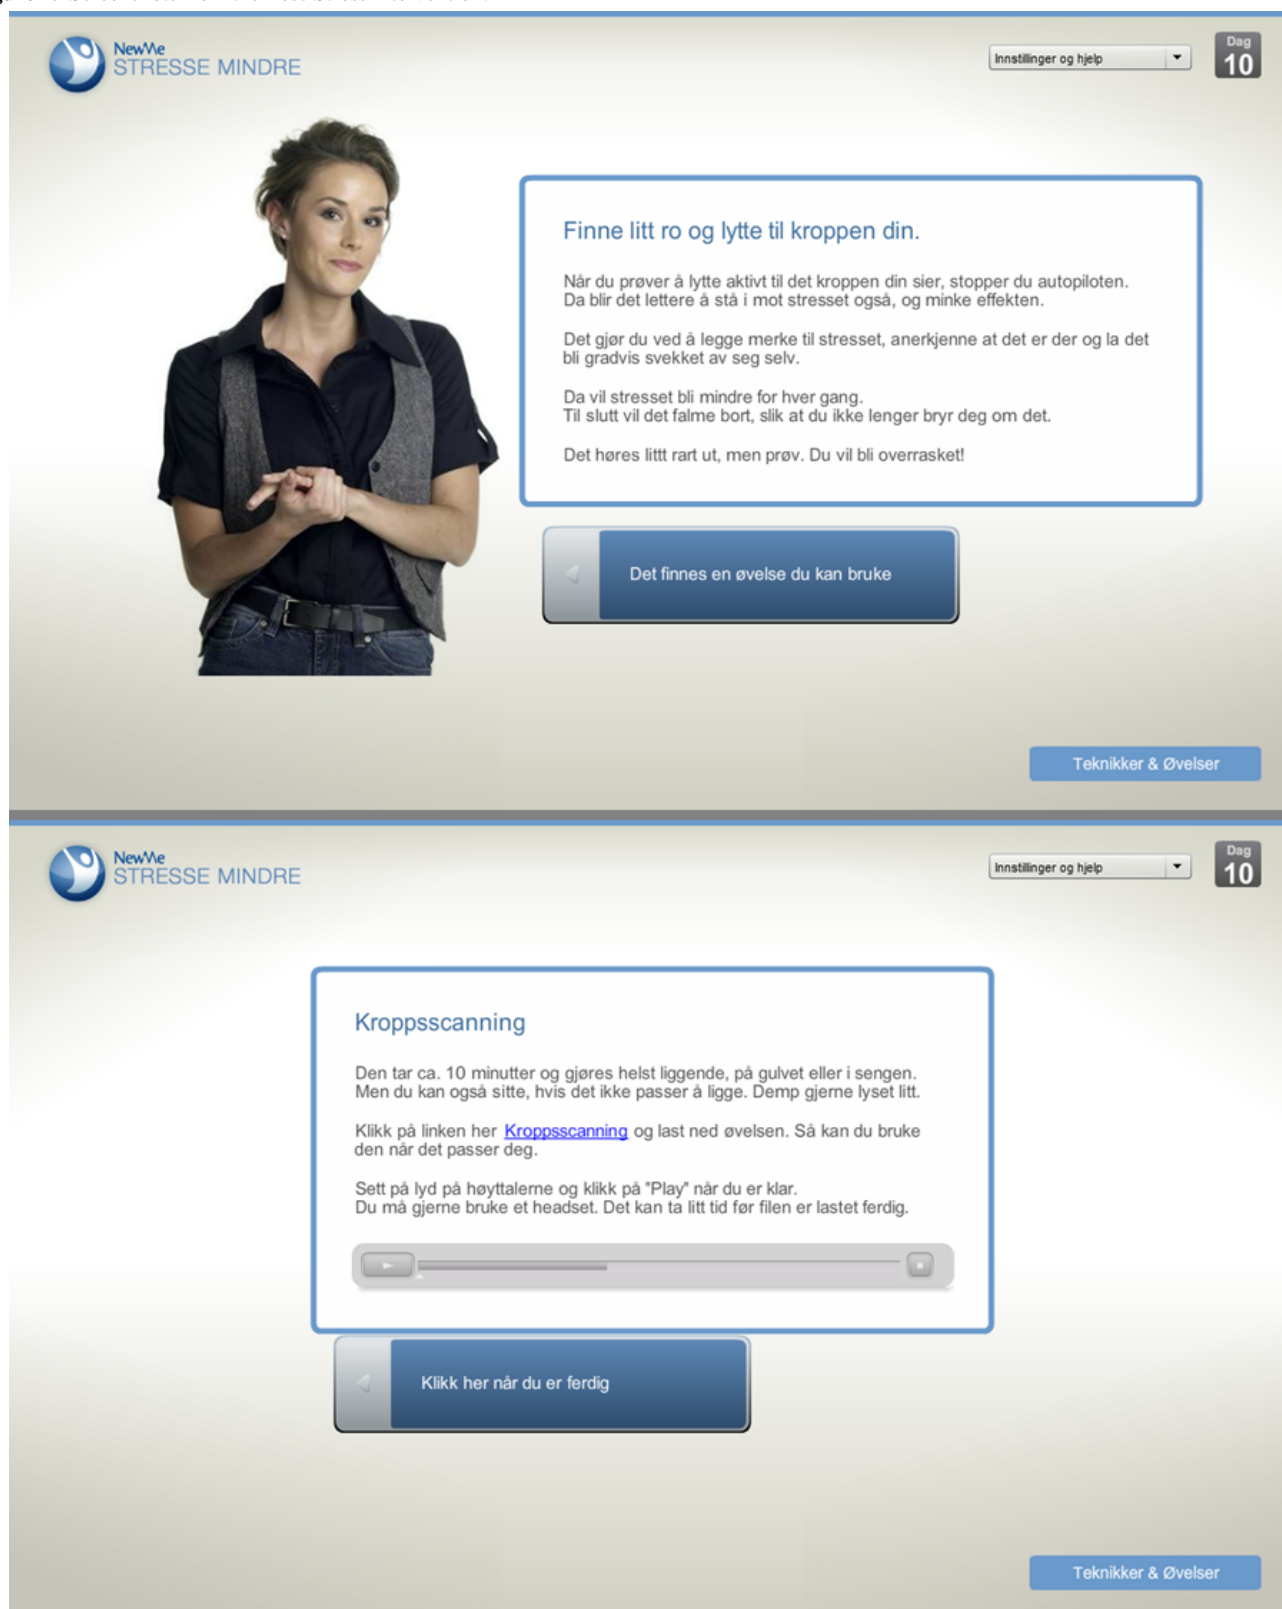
NewMe
STRESSE MINDRE

Innstillinger og hjelp

Dag
10

Finne litt ro og lytte til kroppen din.

Når du prøver å lytte aktivt til det kroppen din sier, stopper du autopiloten. Da blir det lettere å stå i mot stresset også, og minke effekten.

Det gjør du ved å legge merke til stresset, anerkjenne at det er der og la det bli gradvis svekket av seg selv.

Da vil stresset bli mindre for hver gang.
Til slutt vil det falme bort, slik at du ikke lenger bryr deg om det.

Det høres littt rart ut, men prøv. Du vil bli overrasket!

Det finnes en øvelse du kan bruke

Teknikker & Øvelser

NewMe
STRESSE MINDRE

Innstillinger og hjelp

Dag
10

Kroppsscanning

Den tar ca. 10 minutter og gjøres helst liggende, på gulvet eller i sengen. Men du kan også sitte, hvis det ikke passer å ligge. Demp gjerne lyset litt.

Klikk på linken her Kroppsscanning og last ned øvelsen. Så kan du bruke den når det passer deg.

Sett på lyd på høyttalerne og klikk på "Play" når du er klar.
Du må gjerne bruke et headset. Det kan ta litt tid før filen er lastet ferdig.

Klikk her når du er ferdig

Teknikker & Øvelser